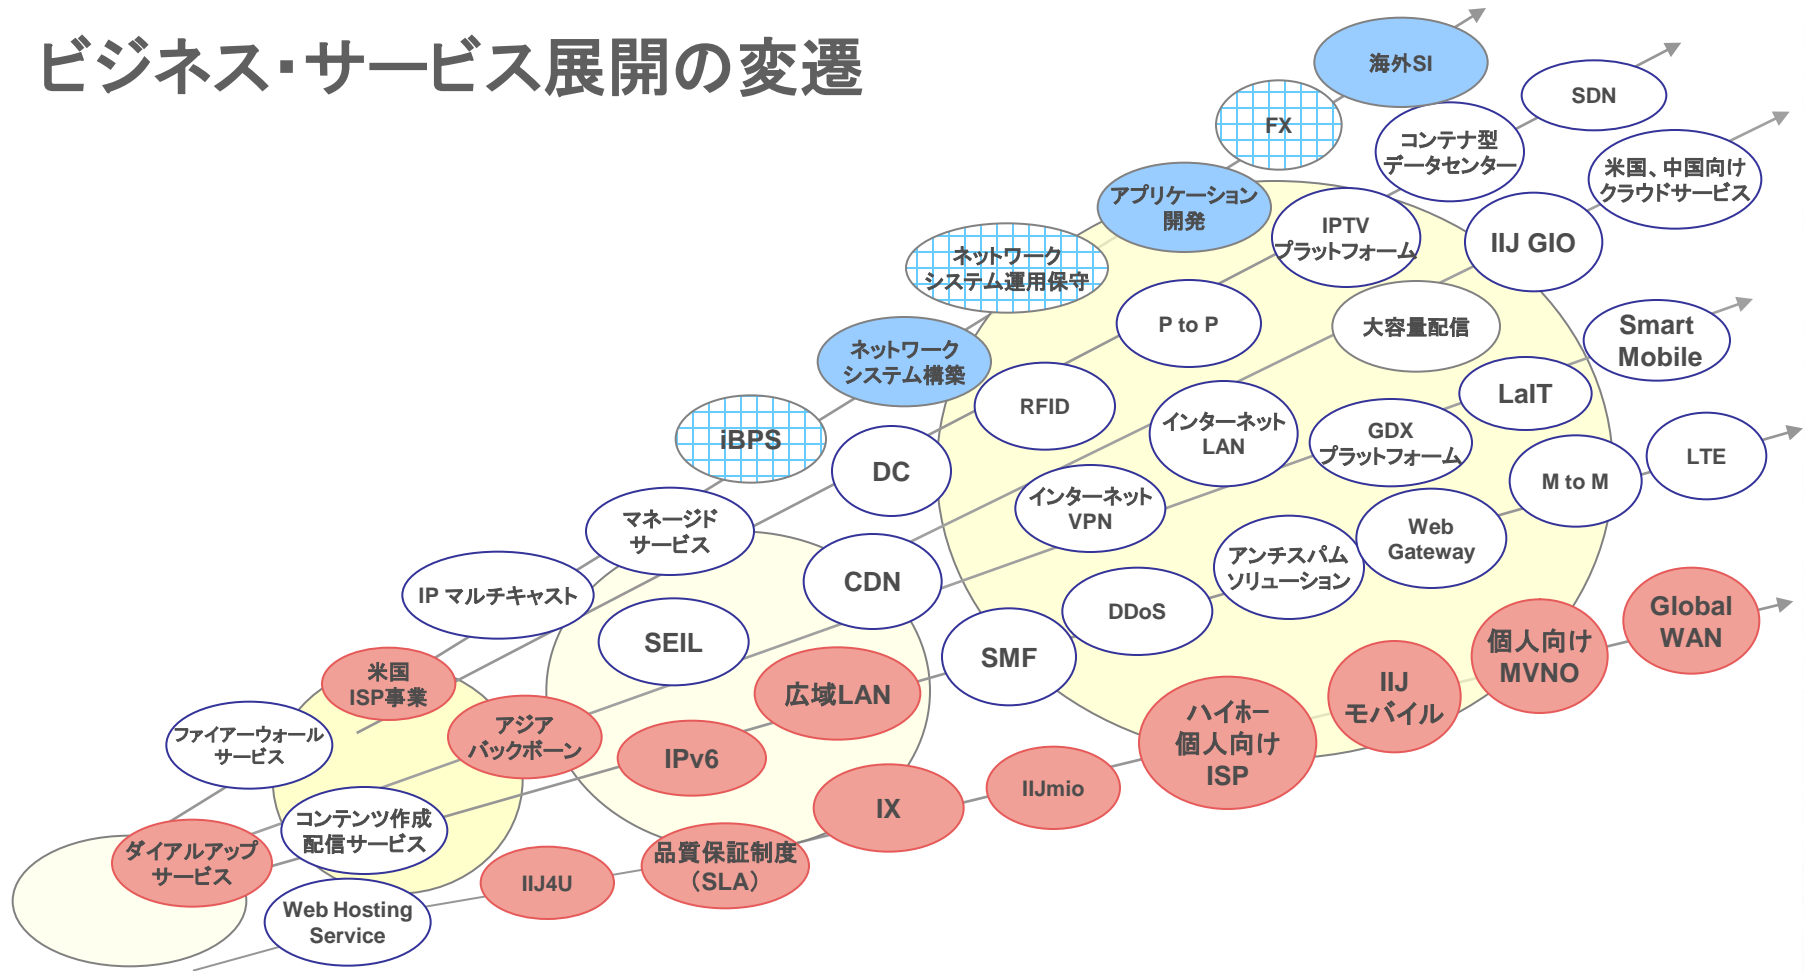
ビジネス・サービス展開の変遷

海外SI

SDN

FX

コンテナ型 データセンター

米国、中国向け クラウドサービス

アプリケーション 開発

IPTV プラットフォーム

IIJ GIO

ネットワーク システム運用保守

P to P

大容量配信

Smart Mobile

ネットワーク システム構築

RFID

インターネット LAN

GDX プラットフォーム

LaIT

iBPS

DC

LTE

M to M

マネージド サービス

インターネット VPN

Web Gateway

アンチスパム ソリューション

IP マルチキャスト

CDN

DDoS

SEIL

Global WAN

SMF

個人向け MVNO

米国 ISP事業

広域LAN

IIJ モバイル

ハイホー 個人向け ISP

ファイアーウォール サービス

アジア バックボーン

IPv6

IIJmio

IX

コンテンツ作成 配信サービス

ダイアルアップ サービス

品質保証制度 (SLA)

IIJ4U

Web Hosting Service